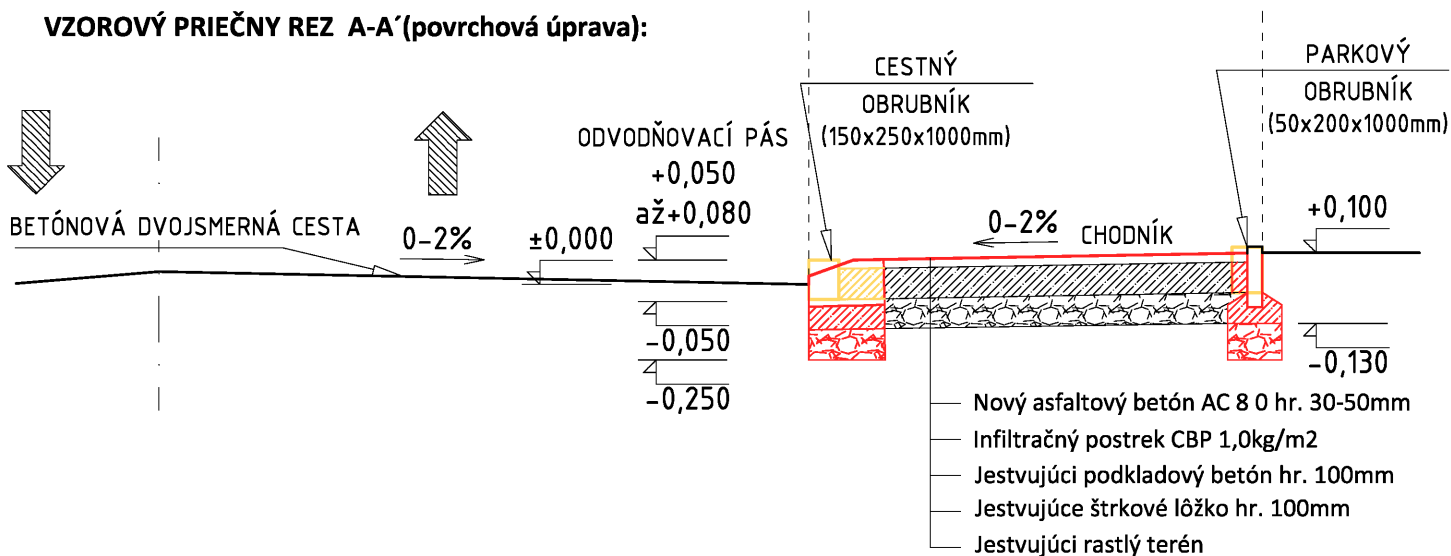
VZOROVÝ PRIEČNY REZ A-A´(povrchová úprava):

CESTNÝ
OBRUBNÍK
(150x250x1000mm)

PARKOVÝ
OBRUBNÍK
(50x200x1000mm)

ODVODŇOVACÍ PÁS
+0,050
až+0,080

BETÓNOVÁ DVOJSMERNÁ CESTA

0–2%

±0,000

0–2%

CHODNÍK

+0,100

–0,050

–0,250

–0,130

Nový asfaltový betón AC 8 0 hr. 30-50mm
Infiltračný postrek CBP 1,0kg/m2
Jestvujúci podkladový betón hr. 100mm
Jestvujúce štrkové lôžko hr. 100mm
Jestvujúci rastlý terén